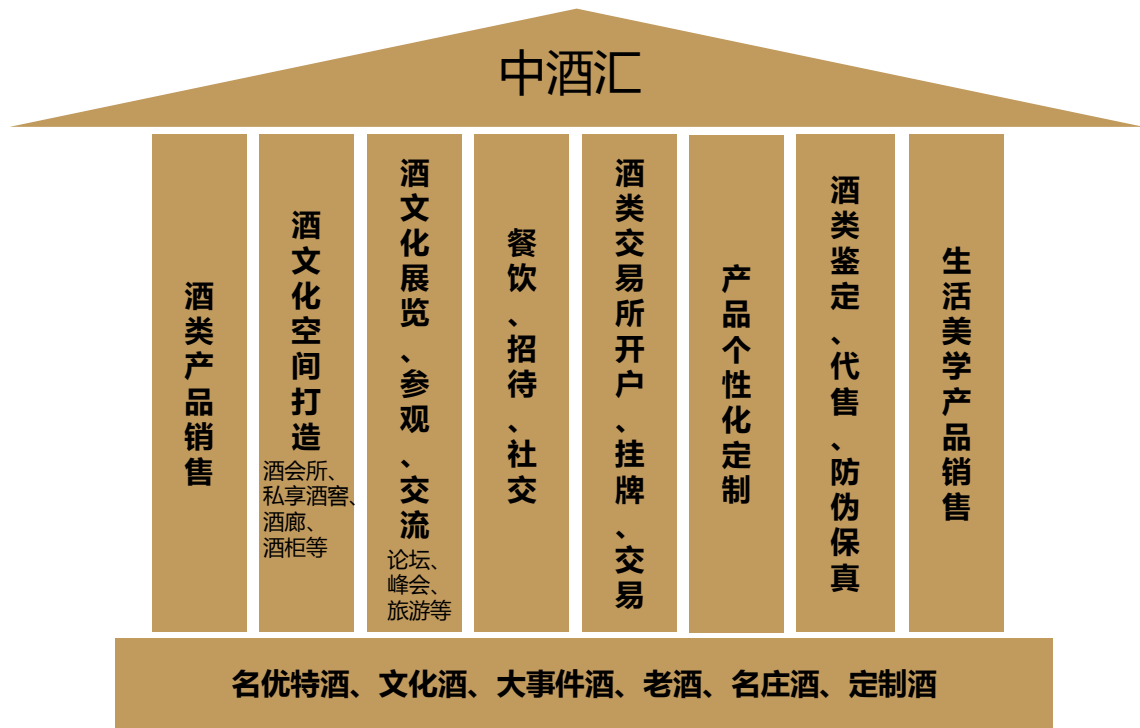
中酒汇

酒类产品销售

酒文化空间打造
酒会所、私享酒窖、酒廊、酒柜等

酒文化展览、参观、交流
论坛、峰会、旅游等

餐饮、招待、社交

酒类交易所开户、挂牌、交易

产品个性化定制

酒类鉴定、代售、防伪保真

生活美学产品销售

名优特酒、文化酒、大事件酒、老酒、名庄酒、定制酒